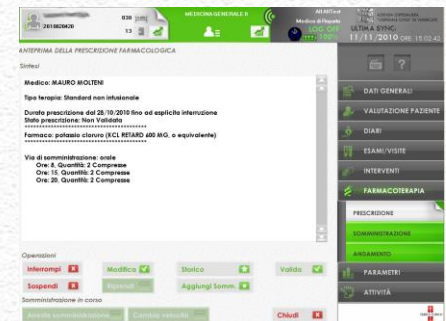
2010020420

030

13

MEDICINA GENERALE B

AllAITest
Medico di Reparto
ULTIMA EVENTO
LOG OUT

11/11/2010 ore 15:02:42

ANTEPRIMA DELLA PRESCRIZIONE FARMACOLOGICA

Sintesi

Medico: MAURO MOLTENI

Tipo terapia: Standard non infusionale

Durata prescrizione dal 28/10/2010 fino ad esplicita interruzione
Stato prescrizione: Non Validata
**********************************************

Farmaco: potassio cloruro (KCL RETARD 600 MG, o equivalente)
**********************************************

Via di somministrazione: orale
Ore: 8, Quantità: 2 Compresse
Ore: 15, Quantità: 2 Compresse
Ore: 20, Quantità: 2 Compresse

Operazioni

Interrompi

Modifica

Storico

Valida

Sospendi

Riprendi

Aggiungi Somm.

Somministrazione in corso

Avvia somministrazione

Cambia velocità

Chiudi

DATI GENERALI

VALUTAZIONE PAZIENTE

DIARI

ESAMI/VISITE

INTERVENTI

FARMACOTERAPIA

PRESCRIZIONE

SOMMINISTRAZIONE

ANDAMENTO

PARAMETRI

ATTIVITÀ